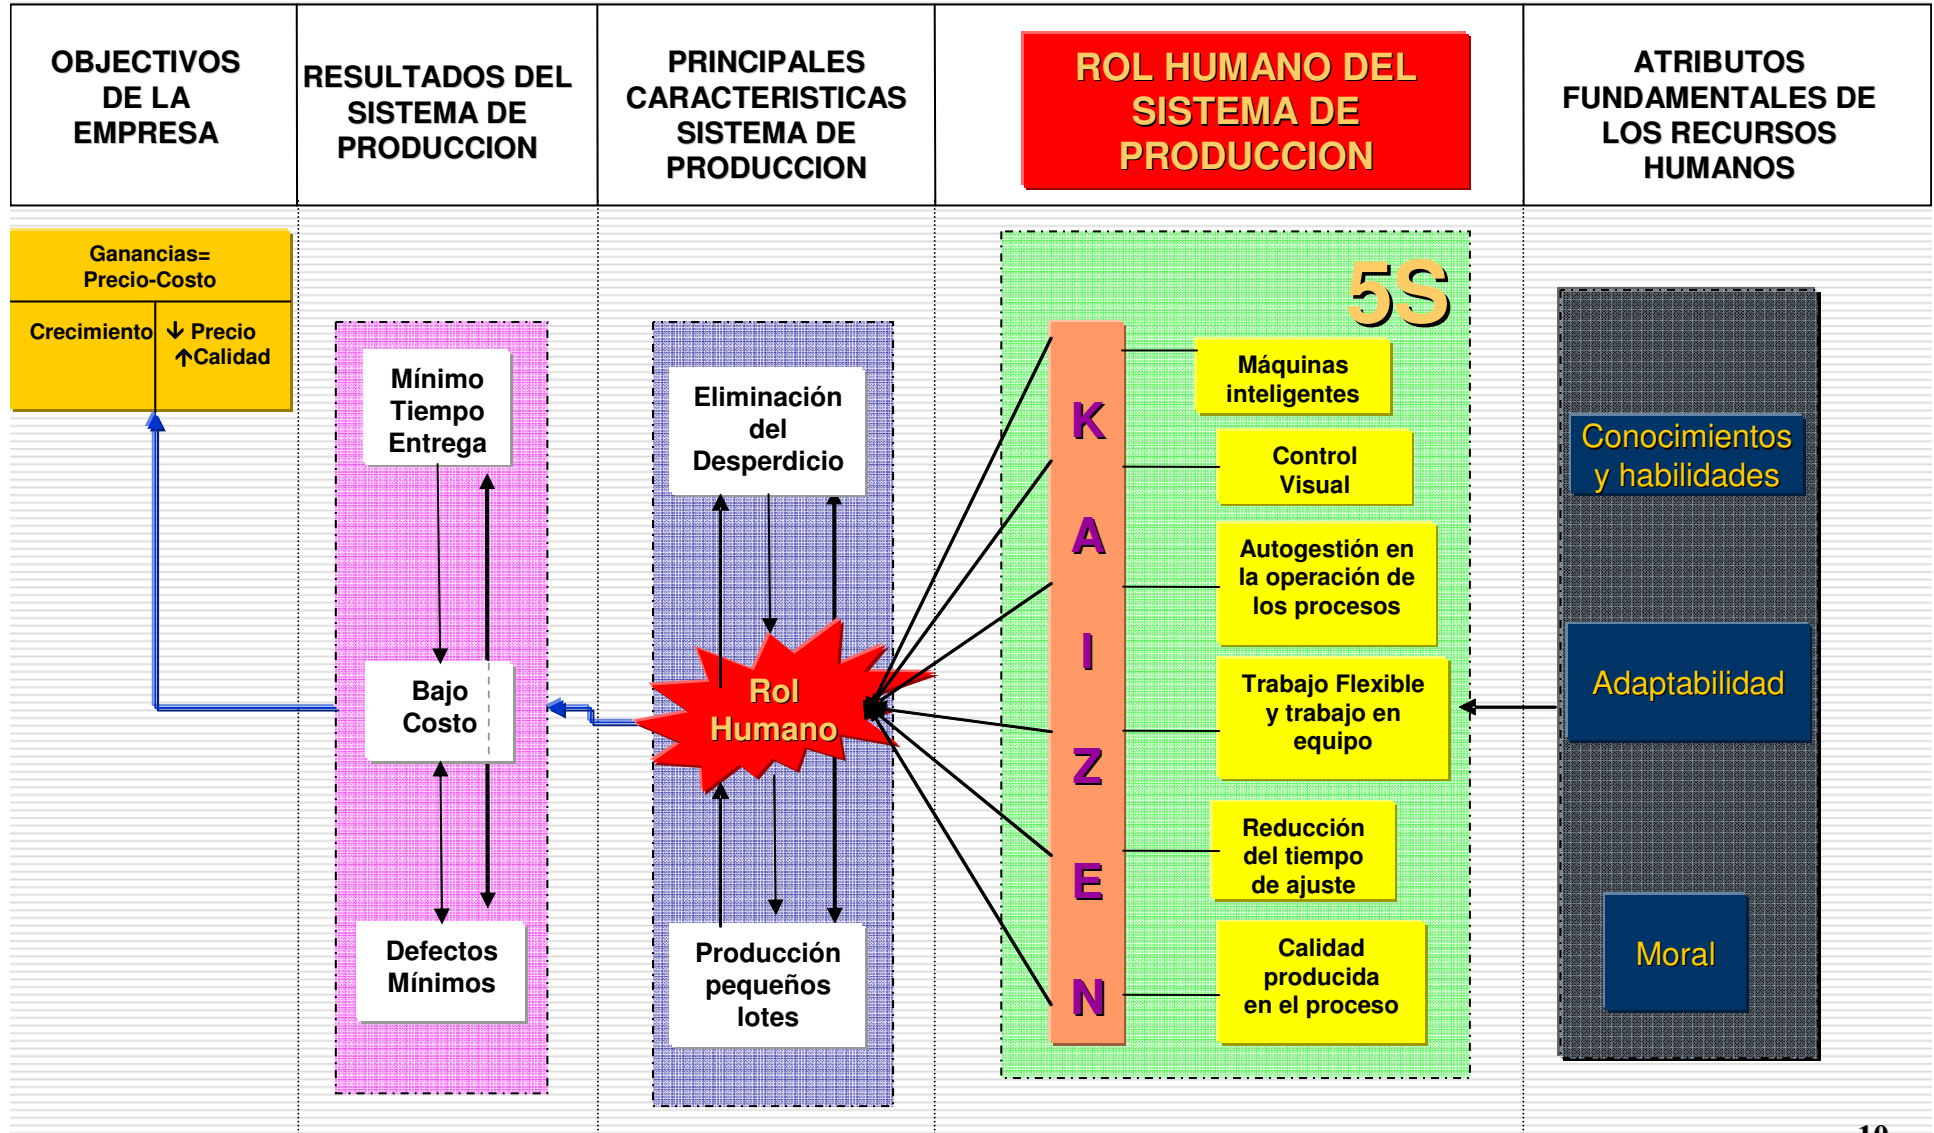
OBJECTIVOS DE LA EMPRESA

RESULTADOS DEL SISTEMA DE PRODUCCION

PRINCIPALES CARACTERISTICAS SISTEMA DE PRODUCCION

ROL HUMANO DEL SISTEMA DE PRODUCCION

ATRIBUTOS FUNDAMENTALES DE LOS RECURSOS HUMANOS

Ganancias= Precio-Costo

Crecimiento

↓ Precio
↑Calidad

Mínimo Tiempo Entrega

Bajo Costo

Defectos Mínimos

Eliminación del Desperdicio

Rol Humano

Producción pequeños lotes

5S

K
A
I
Z
E
N

Máquinas inteligentes

Control Visual

Autogestión en la operación de los procesos

Trabajo Flexible y trabajo en equipo

Reducción del tiempo de ajuste

Calidad producida en el proceso

Conocimientos y habilidades

Adaptabilidad

Moral

10